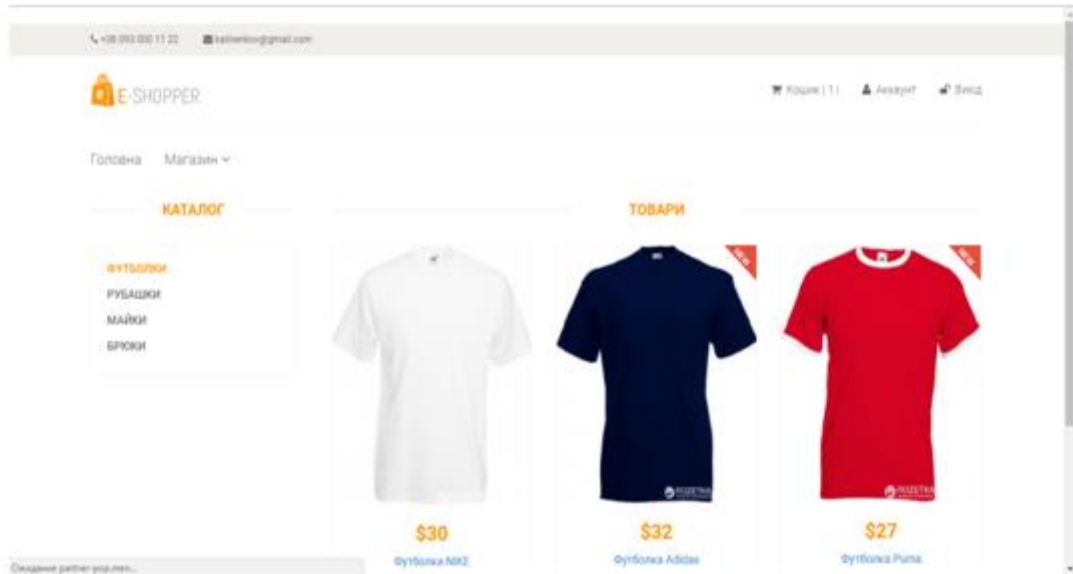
+38 093 000 11 22 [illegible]@gmail.com

E-SHOPPER

Кошик (1) Аккаунт Вихід

Головна Магазин

КАТАЛОГ

ТОВАРИ

ФУТБОЛКИ
РУБАШКИ
МАЙКИ
БРЮКИ

NEW

NEW

РОЗЕТКА

РОЗЕТКА

$30
Футболка NIKE

$32
Футболка Adidas

$27
Футболка Puma

Ожидание partner-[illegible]...